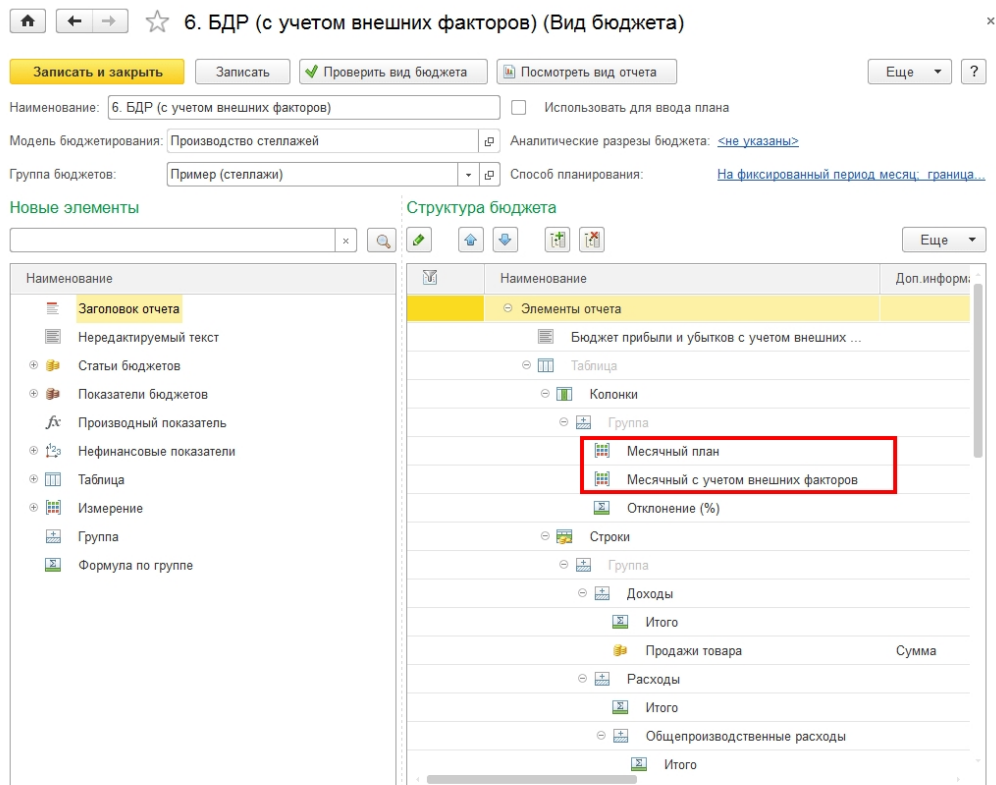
6. БДР (с учетом внешних факторов) (Вид бюджета)

Записать и закрыть | Записать | Проверить вид бюджета | Посмотреть вид отчета | Еще | ?

Наименование: 6. БДР (с учетом внешних факторов)
Использовать для ввода плана

Модель бюджетирования: Производство стеллажей
Аналитические разрезы бюджета: <не указаны>

Группа бюджетов: Пример (стеллажи)
Способ планирования: На фиксированный период месяц; граница...

Новые элементы

Наименование
Заголовок отчета
Нередактируемый текст
Статьи бюджетов
Показатели бюджетов
Производный показатель
Нефинансовые показатели
Таблица
Измерение
Группа
Формула по группе

Структура бюджета

Еще

| Наименование | Доп.информа |
|---|---|
| Элементы отчета | |
| Бюджет прибыли и убытков с учетом внешних ... | |
| Таблица | |
| Колонки | |
| Группа | |
| Месячный план | |
| Месячный с учетом внешних факторов | |
| Отклонение (%) | |
| Строки | |
| Группа | |
| Доходы | |
| Итого | |
| Продажи товара | Сумма |
| Расходы | |
| Итого | |
| Общепроизводственные расходы | |
| Итого | |